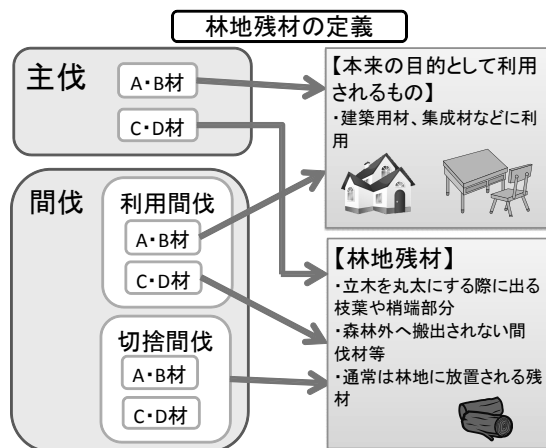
林地残材の定義

主伐
A・B材
C・D材

間伐
利用間伐
A・B材
C・D材
切捨間伐
A・B材
C・D材

【本来の目的として利用されるもの】
・建築用材、集成材などに利用

【林地残材】
・立木を丸太にする際に出る枝葉や梢端部分
・森林外へ搬出されない間伐材等
・通常は林地に放置される残材